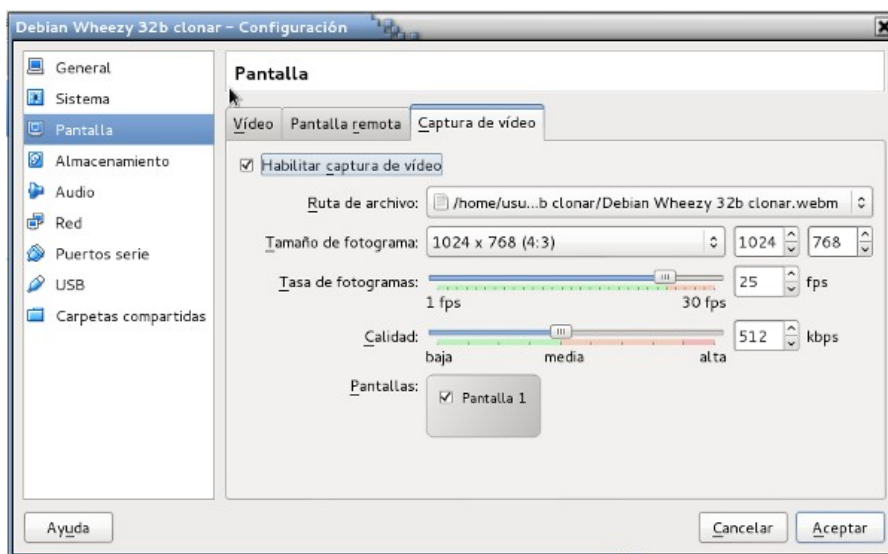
Debian Wheezy 32b clonar - Configuración

General
Sistema
Pantalla
Almacenamiento
Audio
Red
Puertos serie
USB
Carpetas compartidas

Pantalla

Vídeo | Pantalla remota | Captura de vídeo

☑ Habilitar captura de vídeo

Ruta de archivo: /home/usu...b clonar/Debian Wheezy 32b clonar.webm

Tamaño de fotograma: 1024 x 768 (4:3) 1024 768

Tasa de fotogramas: 25 fps
1 fps 30 fps

Calidad: 512 kbps
baja media alta

Pantallas: ☑ Pantalla 1

Ayuda

Cancelar Aceptar